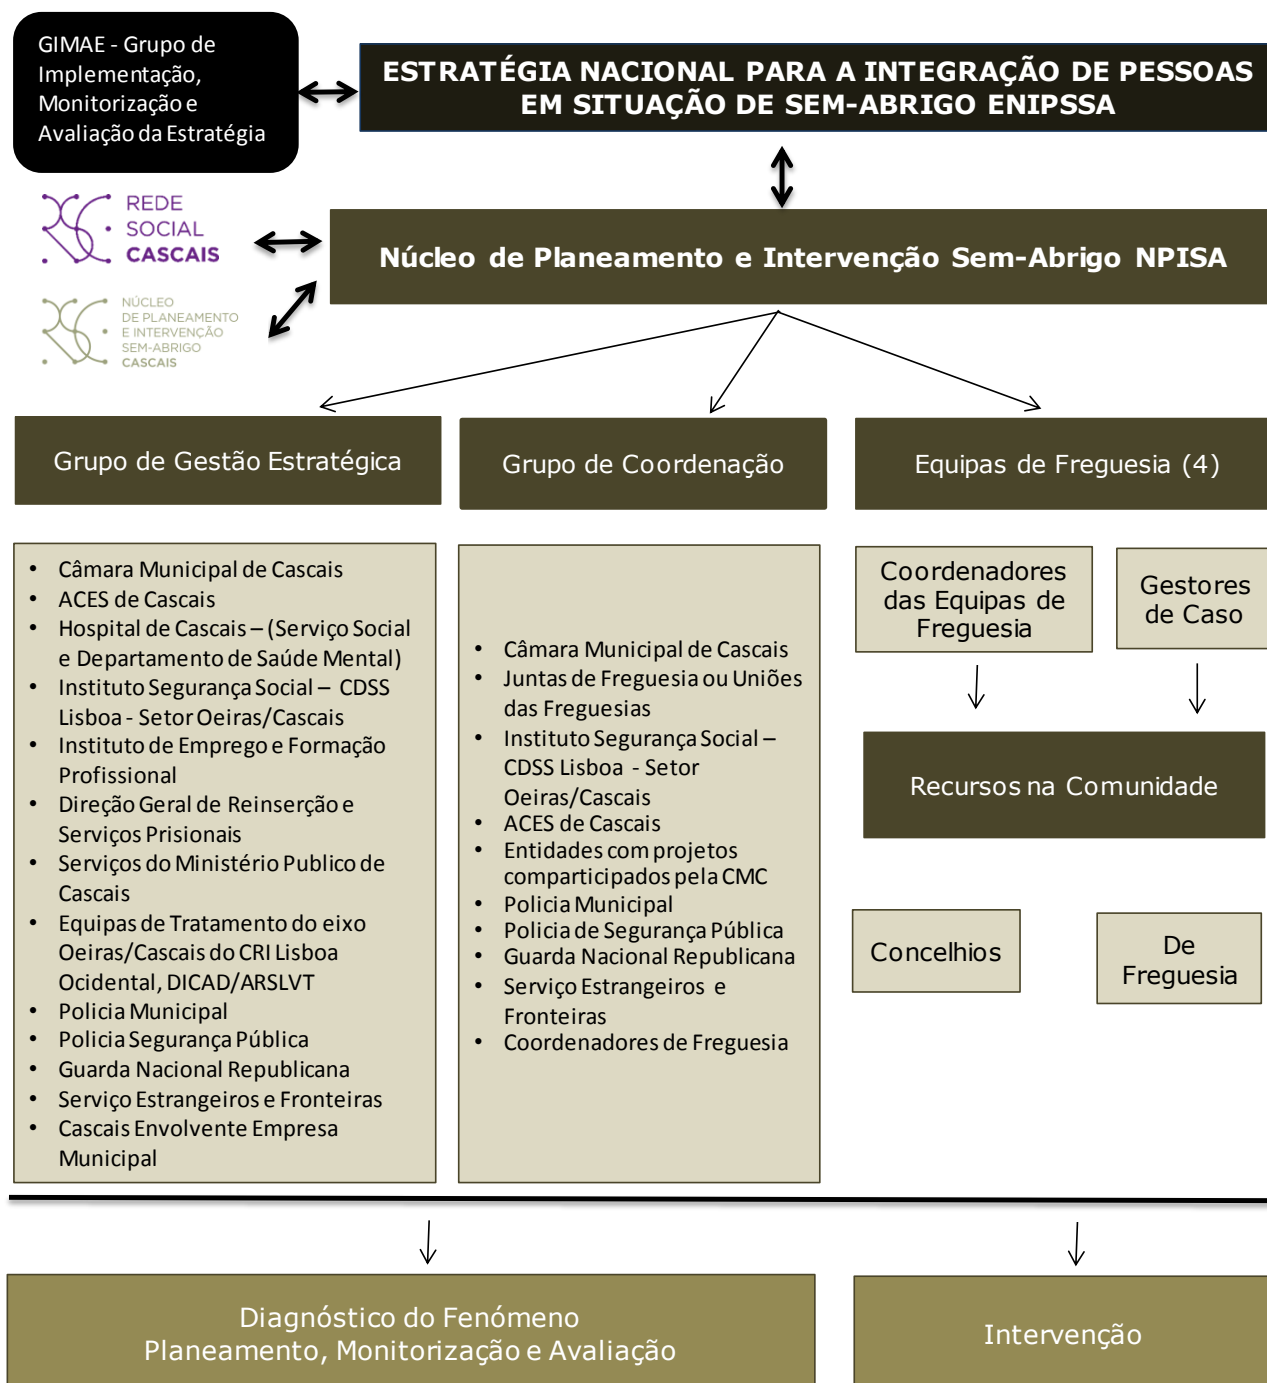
GIMAE - Grupo de Implementação, Monitorização e Avaliação da Estratégia

ESTRATÉGIA NACIONAL PARA A INTEGRAÇÃO DE PESSOAS EM SITUAÇÃO DE SEM-ABRIGO ENIPSSA

REDE SOCIAL CASCAIS

Núcleo de Planeamento e Intervenção Sem-Abrigo NPISA

NÚCLEO DE PLANEAMENTO E INTERVENÇÃO SEM-ABRIGO CASCAIS

Grupo de Gestão Estratégica

Grupo de Coordenação

Equipas de Freguesia (4)

- Câmara Municipal de Cascais
- ACES de Cascais
- Hospital de Cascais – (Serviço Social e Departamento de Saúde Mental)
- Instituto Segurança Social – CDSS Lisboa - Setor Oeiras/Cascais
- Instituto de Emprego e Formação Profissional
- Direção Geral de Reinserção e Serviços Prisionais
- Serviços do Ministério Publico de Cascais
- Equipas de Tratamento do eixo Oeiras/Cascais do CRI Lisboa Ocidental, DICAD/ARSLVT
- Policia Municipal
- Policia Segurança Pública
- Guarda Nacional Republicana
- Serviço Estrangeiros e Fronteiras
- Cascais Envolvente Empresa Municipal

- Câmara Municipal de Cascais
- Juntas de Freguesia ou Uniões das Freguesias
- Instituto Segurança Social – CDSS Lisboa - Setor Oeiras/Cascais
- ACES de Cascais
- Entidades com projetos comparticipados pela CMC
- Policia Municipal
- Policia de Segurança Pública
- Guarda Nacional Republicana
- Serviço Estrangeiros e Fronteiras
- Coordenadores de Freguesia

Coordenadores das Equipas de Freguesia

Gestores de Caso

Recursos na Comunidade

Concelhios

De Freguesia

Diagnóstico do Fenómeno
Planeamento, Monitorização e Avaliação

Intervenção